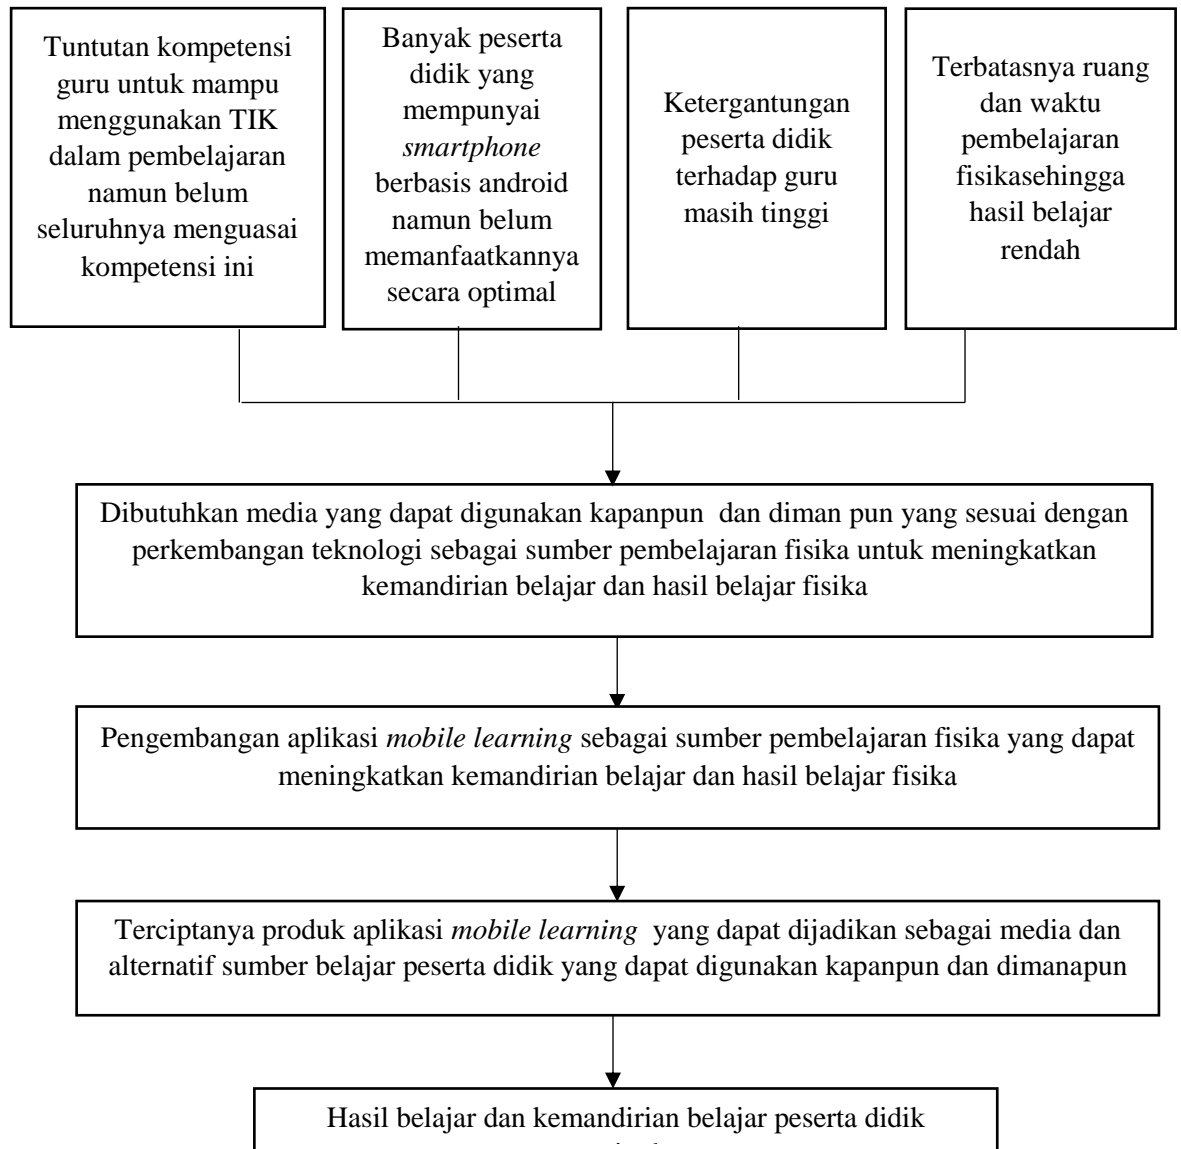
Tuntutan kompetensi guru untuk mampu menggunakan TIK dalam pembelajaran namun belum seluruhnya menguasai kompetensi ini

Banyak peserta didik yang mempunyai *smartphone* berbasis android namun belum memanfaatkannya secara optimal

Ketergantungan peserta didik terhadap guru masih tinggi

Terbatasnya ruang dan waktu pembelajaran fisikasehingga hasil belajar rendah

Dibutuhkan media yang dapat digunakan kapanpun dan diman pun yang sesuai dengan perkembangan teknologi sebagai sumber pembelajaran fisika untuk meningkatkan kemandirian belajar dan hasil belajar fisika

Pengembangan aplikasi *mobile learning* sebagai sumber pembelajaran fisika yang dapat meningkatkan kemandirian belajar dan hasil belajar fisika

Terciptanya produk aplikasi *mobile learning* yang dapat dijadikan sebagai media dan alternatif sumber belajar peserta didik yang dapat digunakan kapanpun dan dimanapun

Hasil belajar dan kemandirian belajar peserta didik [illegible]